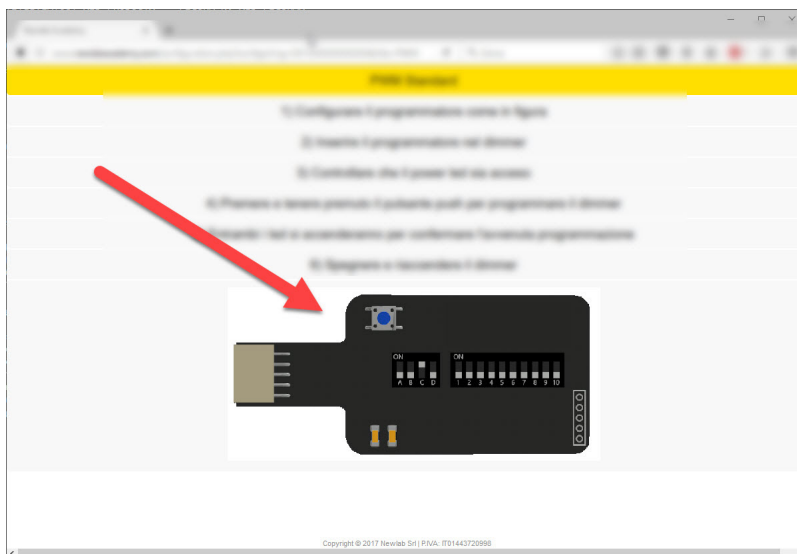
PWM Standard

1) Configurare il programmatore come in figura

2) Inserire il programmatore nel dimmer

3) Controllare che il power led sia acceso

4) Premere e tenere premuto il pulsante push per programmare il dimmer

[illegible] i led si accenderanno per confermare l'avvenuta programmazione

6) Spegnere e riaccendere il dimmer

ON
A B C D

ON
1 2 3 4 5 6 7 8 9 10

Copyright © 2017 Newlab Srl | P.IVA: IT01443720998